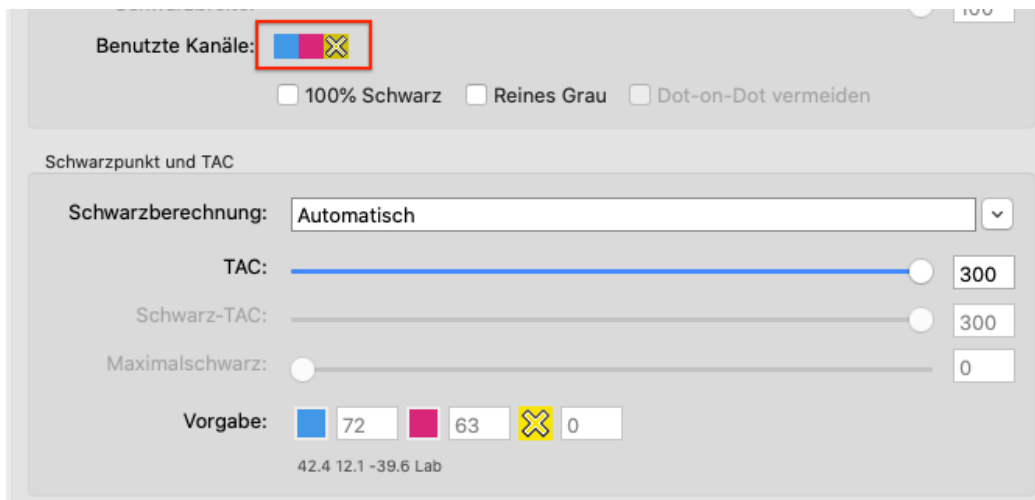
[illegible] 100

Benutzte Kanäle:

100% Schwarz Reines Grau Dot-on-Dot vermeiden

Schwarzpunkt und TAC

Schwarzberechnung: Automatisch

TAC: 300

Schwarz-TAC: 300

Maximalschwarz: 0

Vorgabe: 72 63 0

42.4 12.1 -39.6 Lab